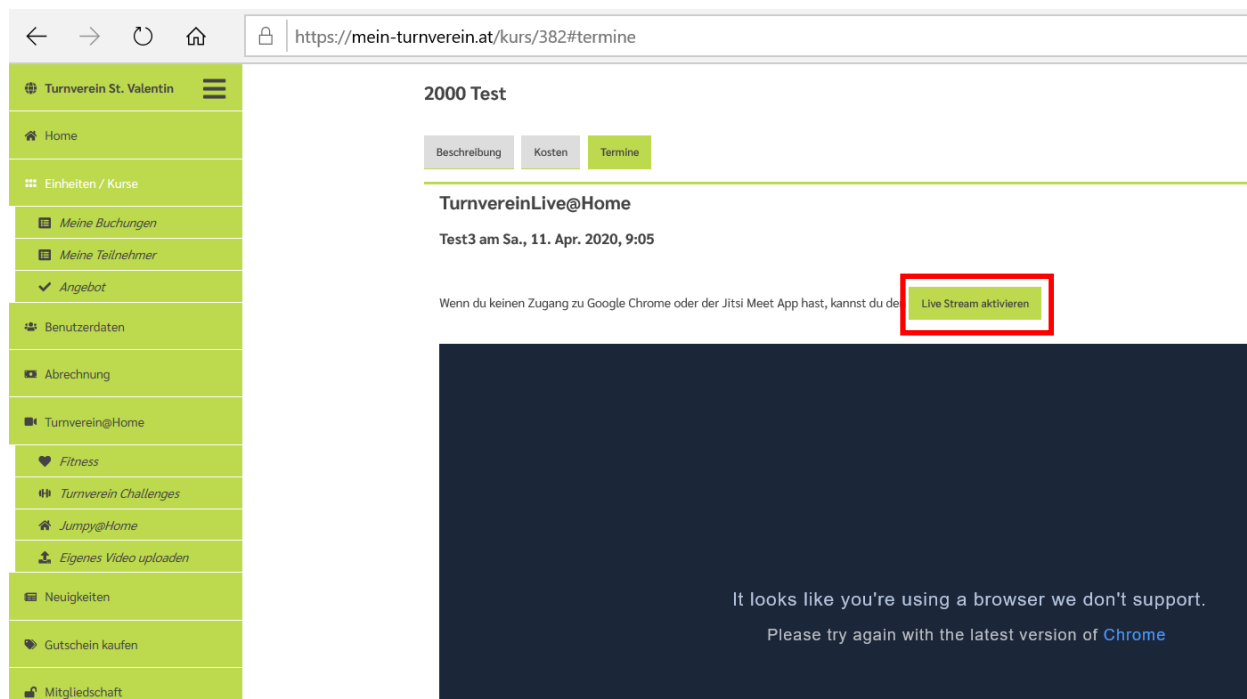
https://mein-turnverein.at/kurs/382#termine

Turnverein St. Valentin

Home

Einheiten / Kurse

Meine Buchungen

Meine Teilnehmer

Angebot

Benutzerdaten

Abrechnung

Turnverein@Home

Fitness

Turnverein Challenges

Jumpy@Home

Eigenes Video uploaden

Neuigkeiten

Gutschein kaufen

Mitgliedschaft

2000 Test

Beschreibung | Kosten | Termine

TurnvereinLive@Home

Test3 am Sa., 11. Apr. 2020, 9:05

Wenn du keinen Zugang zu Google Chrome oder der Jitsi Meet App hast, kannst du den Live Stream aktivieren

It looks like you're using a browser we don't support.

Please try again with the latest version of Chrome